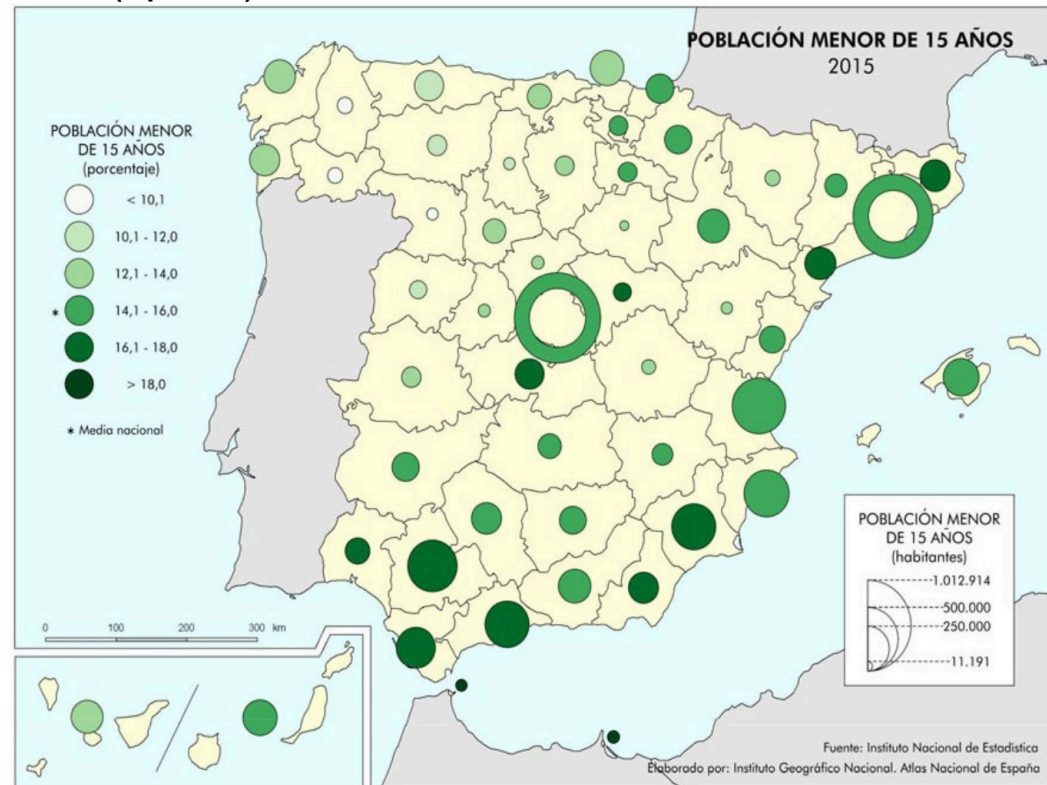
POBLACIÓN MENOR DE 15 AÑOS
2015

POBLACIÓN MENOR DE 15 AÑOS
(porcentaje)
< 10,1
10,1 - 12,0
12,1 - 14,0
* 14,1 - 16,0
16,1 - 18,0
> 18,0
* Media nacional

0 100 200 300 km

POBLACIÓN MENOR DE 15 AÑOS
(habitantes)
1.012.914
500.000
250.000
11.191

Fuente: Instituto Nacional de Estadística
Elaborado por: Instituto Geográfico Nacional. Atlas Nacional de España